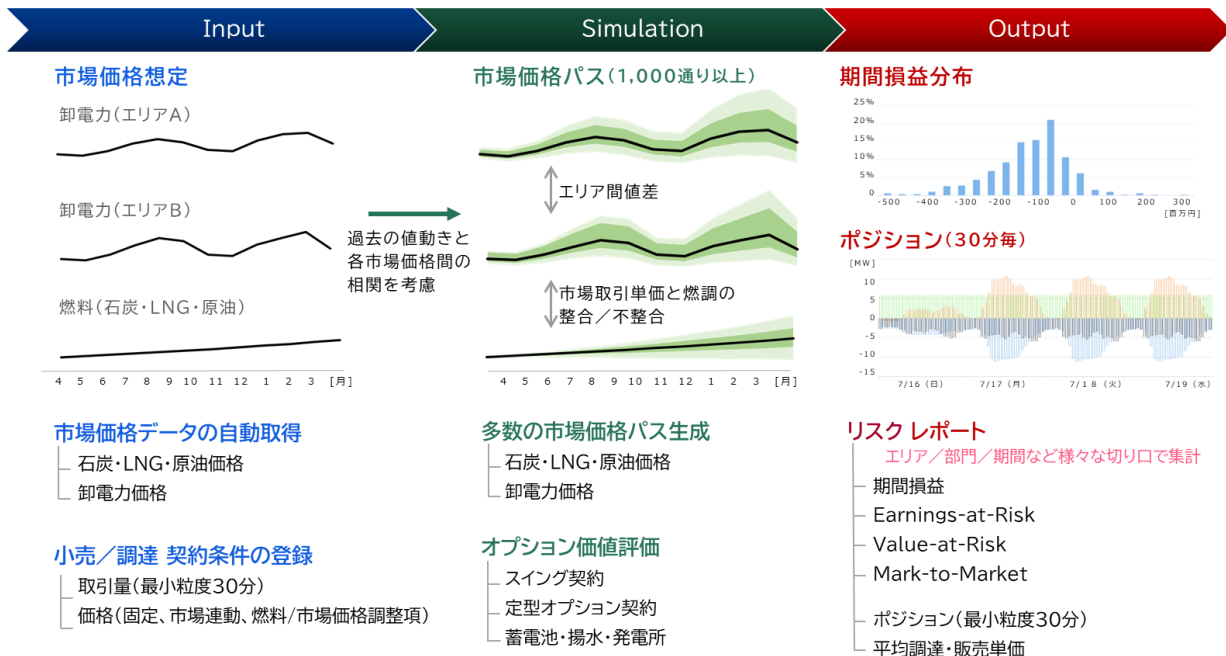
Input

市場価格想定

卸電力(エリアA)

卸電力(エリアB)

燃料(石炭・LNG・原油)

4 5 6 7 8 9 10 11 12 1 2 3 [月]

市場価格データの自動取得
石炭・LNG・原油価格
卸電力価格

小売/調達 契約条件の登録
取引量(最小粒度30分)
価格(固定、市場連動、燃料/市場価格調整項)

Simulation

市場価格パス(1,000通り以上)

過去の値動きと各市場価格間の相関を考慮

エリア間値差

市場取引単価と燃調の整合/不整合

4 5 6 7 8 9 10 11 12 1 2 3 [月]

多数の市場価格パス生成
石炭・LNG・原油価格
卸電力価格

オプション価値評価
スイング契約
定型オプション契約
蓄電池・揚水・発電所

Output

期間損益分布

25%
20%
15%
10%
5%
0
-500 -400 -300 -200 -100 0 100 200 300
[百万円]

ポジション(30分毎)

[MW]
10
5
0
-5
-10
-15
7/16 (日) 7/17 (月) 7/18 (火) 7/19 (水)

リスク レポート
エリア/部門/期間など様々な切り口で集計
期間損益
Earnings-at-Risk
Value-at-Risk
Mark-to-Market
ポジション(最小粒度30分)
平均調達・販売単価